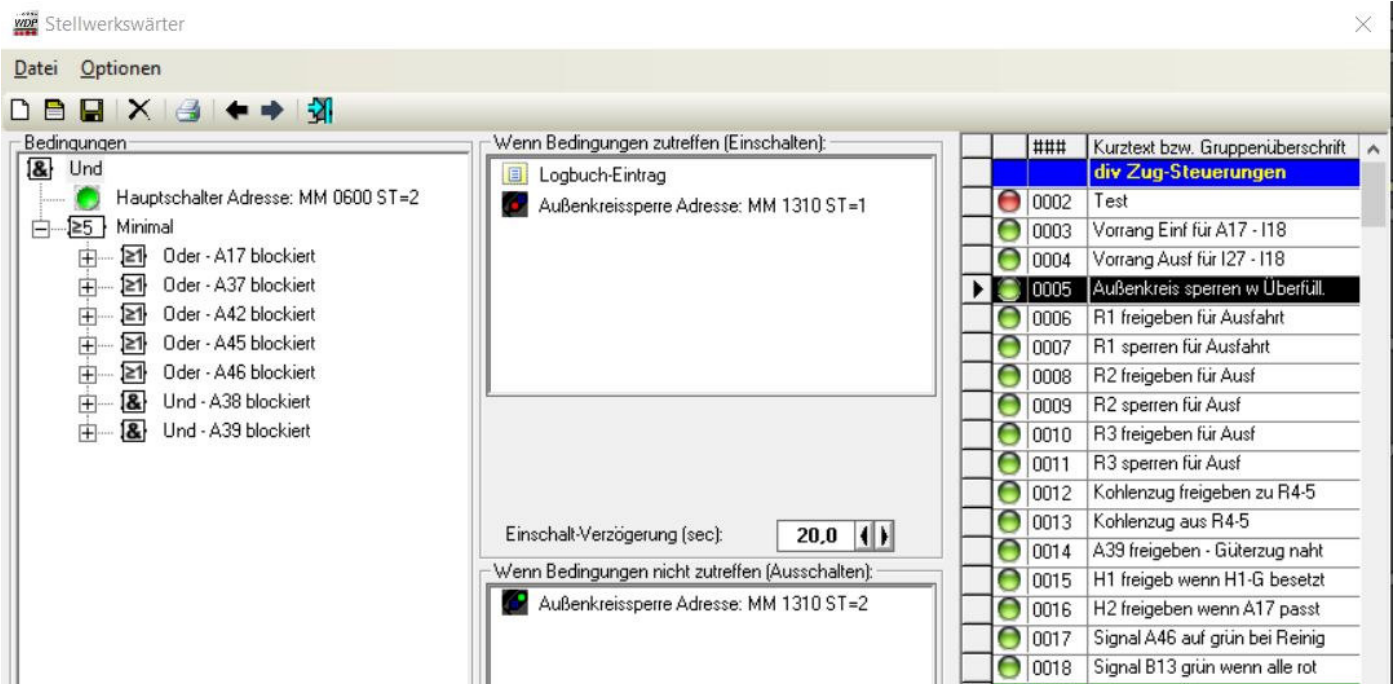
WDP Stellwerkswärter

Datei Optionen

Bedingungen

& Und

Hauptschalter Adresse: MM 0600 ST=2

≥5 Minimal

≥1 Oder - A17 blockiert

≥1 Oder - A37 blockiert

≥1 Oder - A42 blockiert

≥1 Oder - A45 blockiert

≥1 Oder - A46 blockiert

& Und - A38 blockiert

& Und - A39 blockiert

Wenn Bedingungen zutreffen (Einschalten):

Logbuch-Eintrag

Außenkreissperre Adresse: MM 1310 ST=1

Einschalt-Verzögerung (sec): 20,0

Wenn Bedingungen nicht zutreffen (Ausschalten):

Außenkreissperre Adresse: MM 1310 ST=2

| | | ### | Kurztext bzw. Gruppenüberschrift |
|---|---|---|---|
| | | | div Zug-Steuerungen |
| | | 0002 | Test |
| | | 0003 | Vorrang Einf für A17 - I18 |
| | | 0004 | Vorrang Ausf für I27 - I18 |
| ▶ | | 0005 | Außenkreis sperren w Überfüll. |
| | | 0006 | R1 freigeben für Ausfahrt |
| | | 0007 | R1 sperren für Ausfahrt |
| | | 0008 | R2 freigeben für Ausf |
| | | 0009 | R2 sperren für Ausf |
| | | 0010 | R3 freigeben für Ausf |
| | | 0011 | R3 sperren für Ausf |
| | | 0012 | Kohlenzug freigeben zu R4-5 |
| | | 0013 | Kohlenzug aus R4-5 |
| | | 0014 | A39 freigeben - Güterzug naht |
| | | 0015 | H1 freigeb wenn H1-G besetzt |
| | | 0016 | H2 freigeben wenn A17 passt |
| | | 0017 | Signal A46 auf grün bei Reinig |
| | | 0018 | Signal B13 grün wenn alle rot |